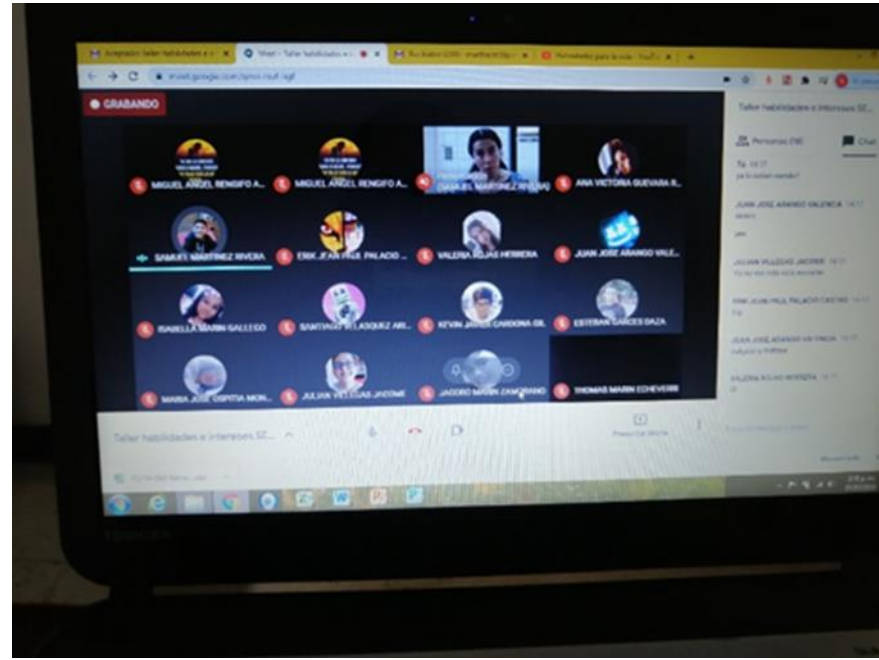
GRABANDO

Taller habilidades e intereses SE...

Personas (16)

Chat

MIGUEL ANGEL RENGIFO A...

MIGUEL ANGEL RENGIFO A...

ISABEL MARTINEZ RIVERA

ANA VICTORIA GUEVARA R...

SAMUEL MARTINEZ RIVERA

ERIK JEAN PAUL PALACIO ...

VALERIA ROJAS HERRERA

JUAN JOSE ARANGO VALE...

ISABELLA MARIN GALLEGO

SANTIAGO VELASQUEZ ARI...

KEVIN JAVIER CARDONA GIL

ESTEBAN GARCES DAZA

MARIA JOSE OSPITIA MON...

JULIAN VILLEGAS JACOME

JACOBO MARIN ZAMORANO

THOMAS MARIN ECHEVERRI

JUAN JOSE ARANGO VALENCIA

JULIAN VILLEGAS JACOME

ERIK JEAN PAUL PALACIO CASTRO

JUAN JOSE ARANGO VALENCIA

VALERIA ROJAS HERRERA

Taller habilidades e intereses SE...

Presentar ahora

TOSHIBA